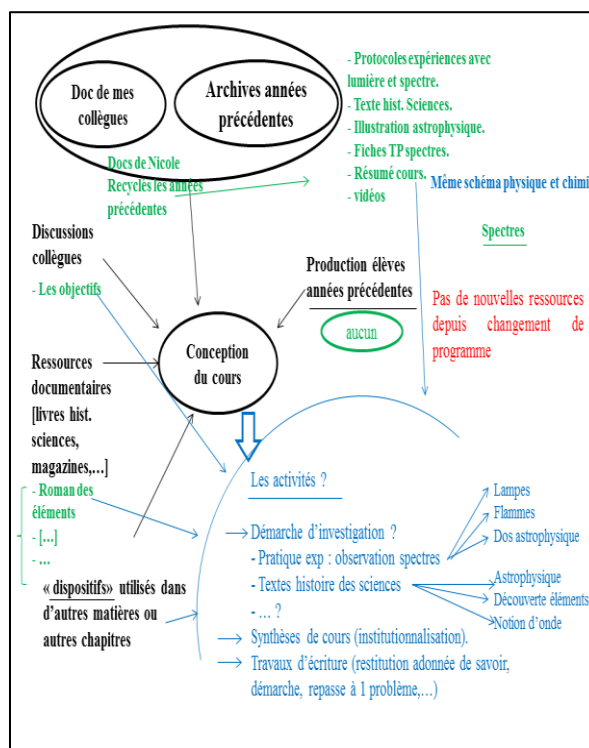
Doc de mes collègues

Archives années précédentes

- Protocoles expériences avec lumière et spectre.
- Texte hist. Sciences.
- Illustration astrophysique.
- Fiches TP spectres.
- Résumé cours.
- vidéos

Docs de Nicole
Recyclés les années précédentes

Même schéma physique et chimi

Spectres

Discussions collègues

- Les objectifs

Production élèves années précédentes

aucun

Pas de nouvelles ressources depuis changement de programme

Conception du cours

Ressources documentaires [livres hist. sciences, magazines,...]

- Roman des éléments
- [...]
- ...

« dispositifs» utilisés dans d'autres matières ou autres chapitres

Les activités ?

Démarche d'investigation ?
- Pratique exp : observation spectres
- Textes histoire des sciences
- ... ?

Lampes
Flammes
Dos astrophysique

Astrophysique
Découverte éléments
Notion d'onde

Synthèses de cours (institutionnalisation).
Travaux d'écriture (restitution adonnée de savoir, démarche, repasse à 1 problème,...)